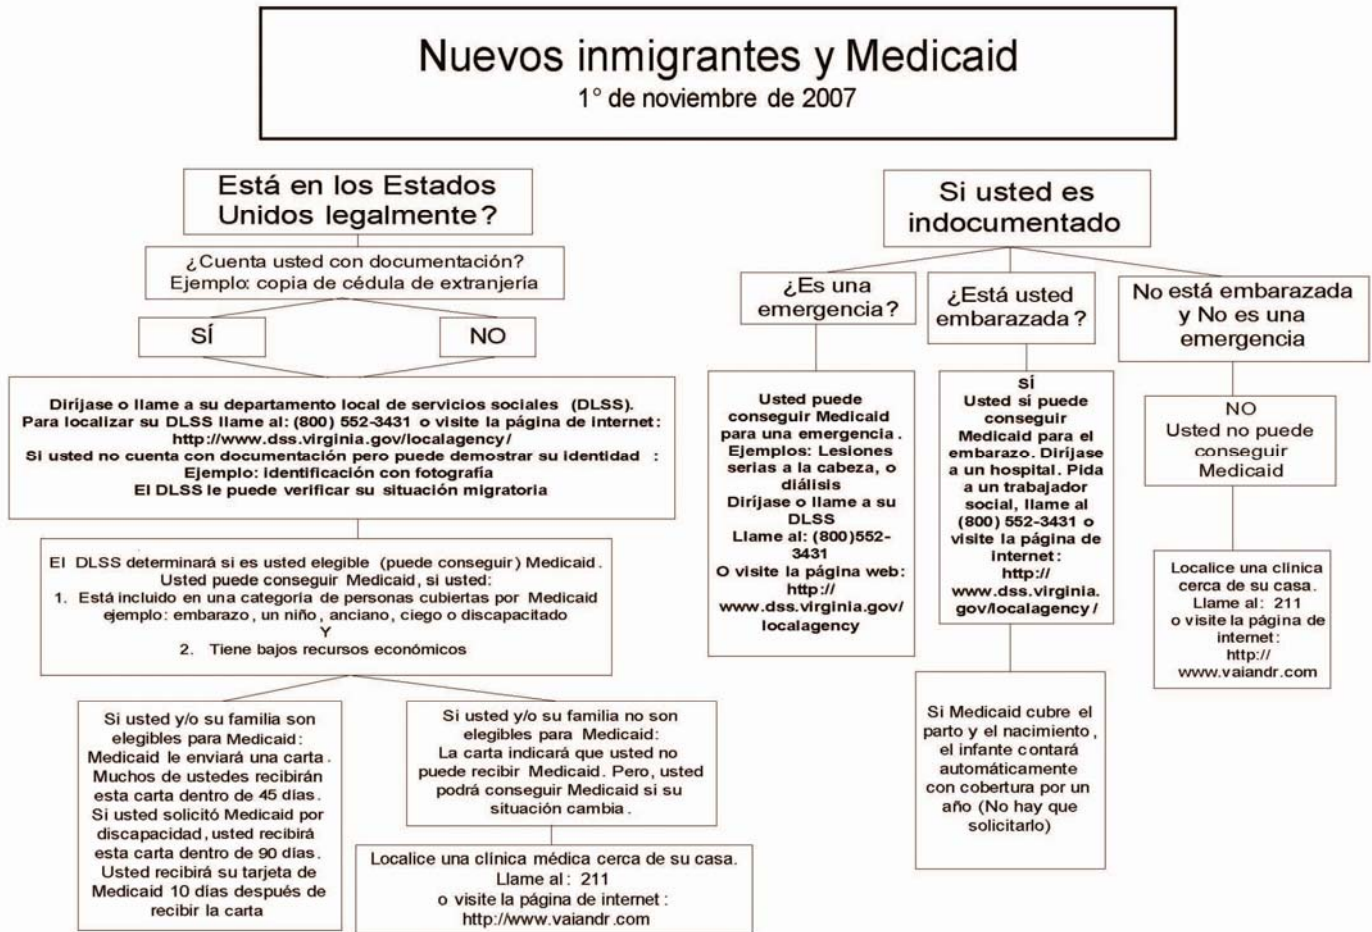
Nuevos inmigrantes y Medicaid
1° de noviembre de 2007

Está en los Estados Unidos legalmente?

¿Cuenta usted con documentación? Ejemplo: copia de cédula de extranjería

SÍ

NO

Diríjase o llame a su departamento local de servicios sociales (DLSS). Para localizar su DLSS llame al: (800) 552-3431 o visite la página de internet: http://www.dss.virginia.gov/localagency/ Si usted no cuenta con documentación pero puede demostrar su identidad : Ejemplo: identificación con fotografía El DLSS le puede verificar su situación migratoria

El DLSS determinará si es usted elegible (puede conseguir) Medicaid. Usted puede conseguir Medicaid, si usted:
1. Está incluido en una categoría de personas cubiertas por Medicaid ejemplo: embarazo, un niño, anciano, ciego o discapacitado
Y
2. Tiene bajos recursos económicos

Si usted y/o su familia son elegibles para Medicaid: Medicaid le enviará una carta. Muchos de ustedes recibirán esta carta dentro de 45 días. Si usted solicitó Medicaid por discapacidad, usted recibirá esta carta dentro de 90 días. Usted recibirá su tarjeta de Medicaid 10 días después de recibir la carta

Si usted y/o su familia no son elegibles para Medicaid: La carta indicará que usted no puede recibir Medicaid. Pero, usted podrá conseguir Medicaid si su situación cambia.

Localice una clínica médica cerca de su casa. Llame al: 211 o visite la página de internet: http://www.vaiandr.com

Si usted es indocumentado

¿Es una emergencia?

Usted puede conseguir Medicaid para una emergencia. Ejemplos: Lesiones serias a la cabeza, o diálisis Diríjase o llame a su DLSS Llame al: (800)552-3431 O visite la página web: http:// www.dss.virginia.gov/ localagency

¿Está usted embarazada?

SÍ
Usted sí puede conseguir Medicaid para el embarazo. Diríjase a un hospital. Pida a un trabajador social, llame al (800) 552-3431 o visite la página de internet: http:// www.dss.virginia. gov/localagency/

Si Medicaid cubre el parto y el nacimiento, el infante contará automáticamente con cobertura por un año (No hay que solicitarlo)

No está embarazada y No es una emergencia

NO
Usted no puede conseguir Medicaid

Localice una clínica cerca de su casa. Llame al: 211 o visite la página de internet: http:// www.vaiandr.com